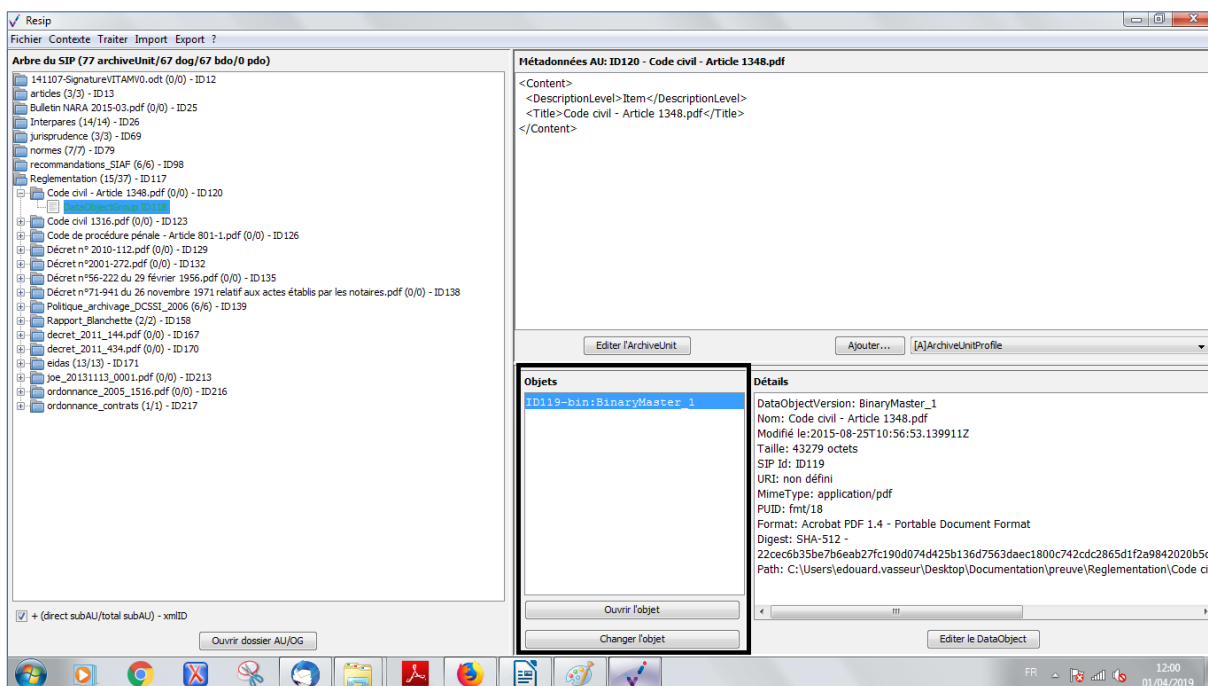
Resip

Fichier Contexte Traiter Import Export ?

Arbre du SIP (77 archiveUnit/67 dog/67 bdo/0 pdo)

141107-SignatureVITAMV0.odt (0/0) - ID12
articles (3/3) - ID13
Bulletin NARA 2015-03.pdf (0/0) - ID25
Interpares (14/14) - ID26
jurisprudence (3/3) - ID69
normes (7/7) - ID79
recommandations_SIAF (6/6) - ID98
Reglementation (15/37) - ID117
Code civil - Article 1348.pdf (0/0) - ID120
DataObjectGroup ID118
Code civil 1316.pdf (0/0) - ID123
Code de procédure pénale - Article 801-1.pdf (0/0) - ID126
Décret n° 2010-112.pdf (0/0) - ID129
Décret n°2001-272.pdf (0/0) - ID132
Décret n°56-222 du 29 février 1956.pdf (0/0) - ID135
Décret n°71-941 du 26 novembre 1971 relatif aux actes établis par les notaires.pdf (0/0) - ID138
Politique_archivage_DCSSI_2006 (6/6) - ID139
Rapport_Blanchette (2/2) - ID158
decret_2011_144.pdf (0/0) - ID167
decret_2011_434.pdf (0/0) - ID170
eidas (13/13) - ID171
joe_20131113_0001.pdf (0/0) - ID213
ordonnance_2005_1516.pdf (0/0) - ID216
ordonnance_contrats (1/1) - ID217

+ (direct subAU/total subAU) - xmlID

Ouvrir dossier AU/OG

Métadonnées AU: ID120 - Code civil - Article 1348.pdf

<Content>
<DescriptionLevel>Item</DescriptionLevel>
<Title>Code civil - Article 1348.pdf</Title>
</Content>

Editer l'ArchiveUnit

Ajouter...

[A]ArchiveUnitProfile

Objets

ID119-bin:BinaryMaster_1

Ouvrir l'objet

Changer l'objet

Détails

DataObjectVersion: BinaryMaster_1
Nom: Code civil - Article 1348.pdf
Modifié le:2015-08-25T10:56:53.139911Z
Taille: 43279 octets
SIP Id: ID119
URI: non défini
MimeType: application/pdf
PUID: fmt/18
Format: Acrobat PDF 1.4 - Portable Document Format
Digest: SHA-512 -
22cec6b35be7b6eab27fc190d074d425b136d7563daec1800c742cdc2865d1f2a9842020b5c
Path: C:\Users\edouard.vasseur\Desktop\Documentation\preuve\Reglementation\Code ci

Editer le DataObject

FR

12:00
01/04/2019